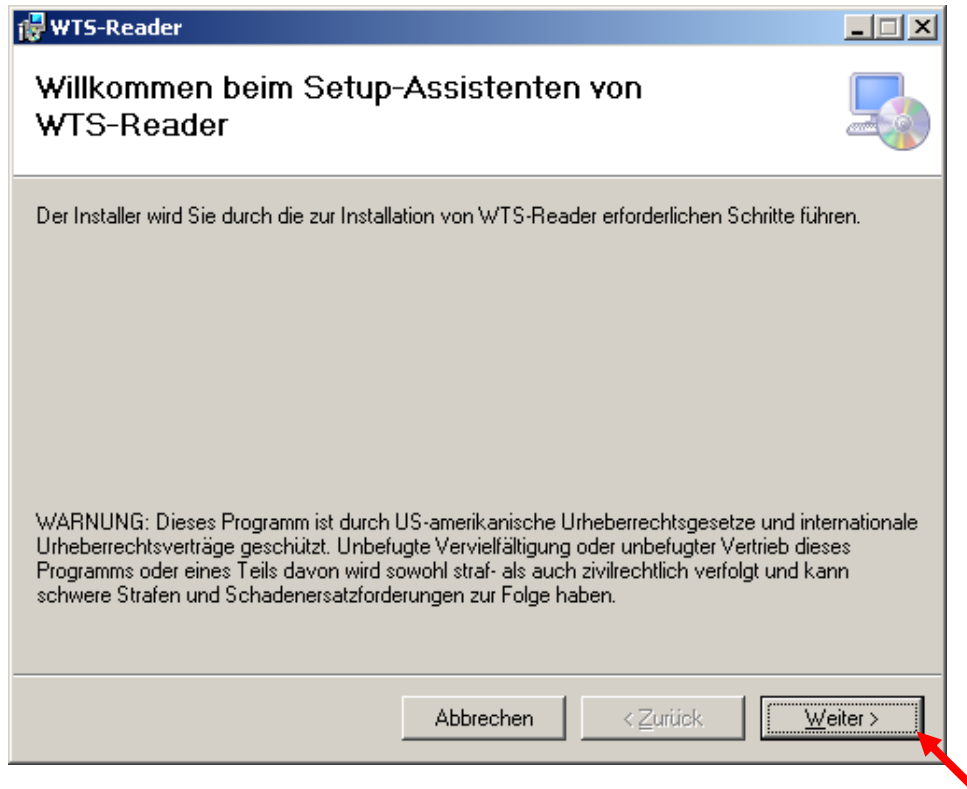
WTS-Reader

Willkommen beim Setup-Assistenten von WTS-Reader

Der Installer wird Sie durch die zur Installation von WTS-Reader erforderlichen Schritte führen.

WARNUNG: Dieses Programm ist durch US-amerikanische Urheberrechtsgesetze und internationale Urheberrechtsverträge geschützt. Unbefugte Vervielfältigung oder unbefugter Vertrieb dieses Programms oder eines Teils davon wird sowohl straf- als auch zivilrechtlich verfolgt und kann schwere Strafen und Schadenersatzforderungen zur Folge haben.

Abbrechen | < Zurück | Weiter >